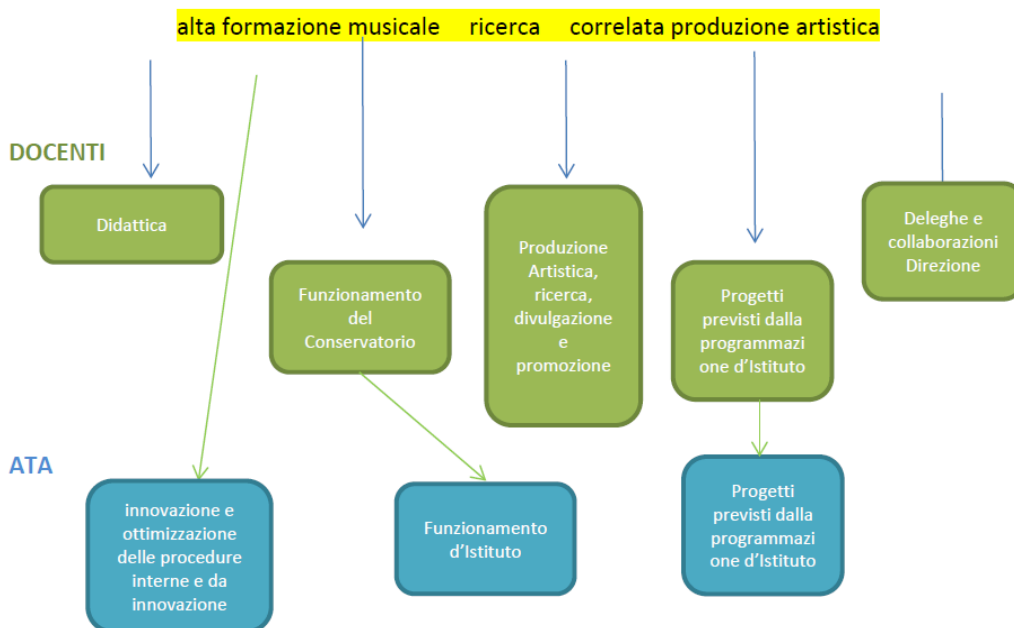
alta formazione musicale ricerca correlata produzione artistica

DOCENTI

Didattica

Funzionamento del Conservatorio

Produzione Artistica, ricerca, divulgazione e promozione

Progetti previsti dalla programmazi one d'Istituto

Deleghe e collaborazioni Direzione

ATA

innovazione e ottimizzazione delle procedure interne e da innovazione

Funzionamento d'Istituto

Progetti previsti dalla programmazi one d'Istituto